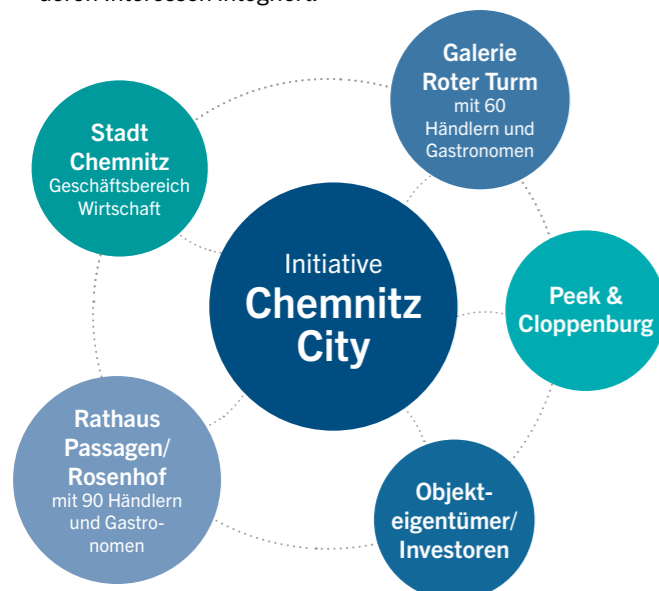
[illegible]

Initiative Chemnitz City

Stadt Chemnitz Geschäftsbereich Wirtschaft

Galerie Roter Turm mit 60 Händlern und Gastronomen

Peek & Cloppenburg

Objekteigentümer/ Investoren

Rathaus Passagen/ Rosenhof mit 90 Händlern und Gastronomen